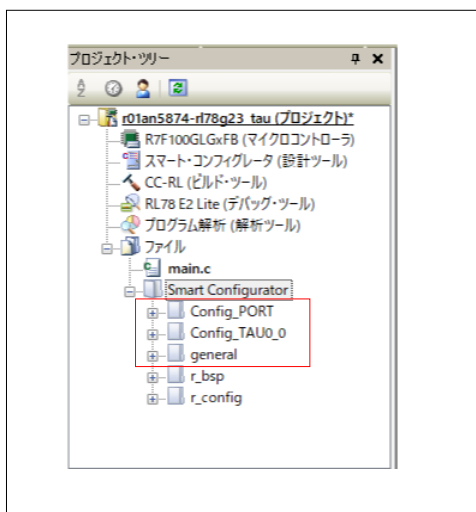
プロジェクト・ツリー

r01an5874-rl78g23_tau (プロジェクト)*
R7F100GLGxFB (マイクロコントローラ)
スマート・コンフィグレータ (設計ツール)
CC-RL (ビルド・ツール)
RL78 E2 Lite (デバッグ・ツール)
プログラム解析 (解析ツール)
ファイル
main.c
Smart Configurator
Config_PORT
Config_TAU0_0
general
r_bsp
r_config